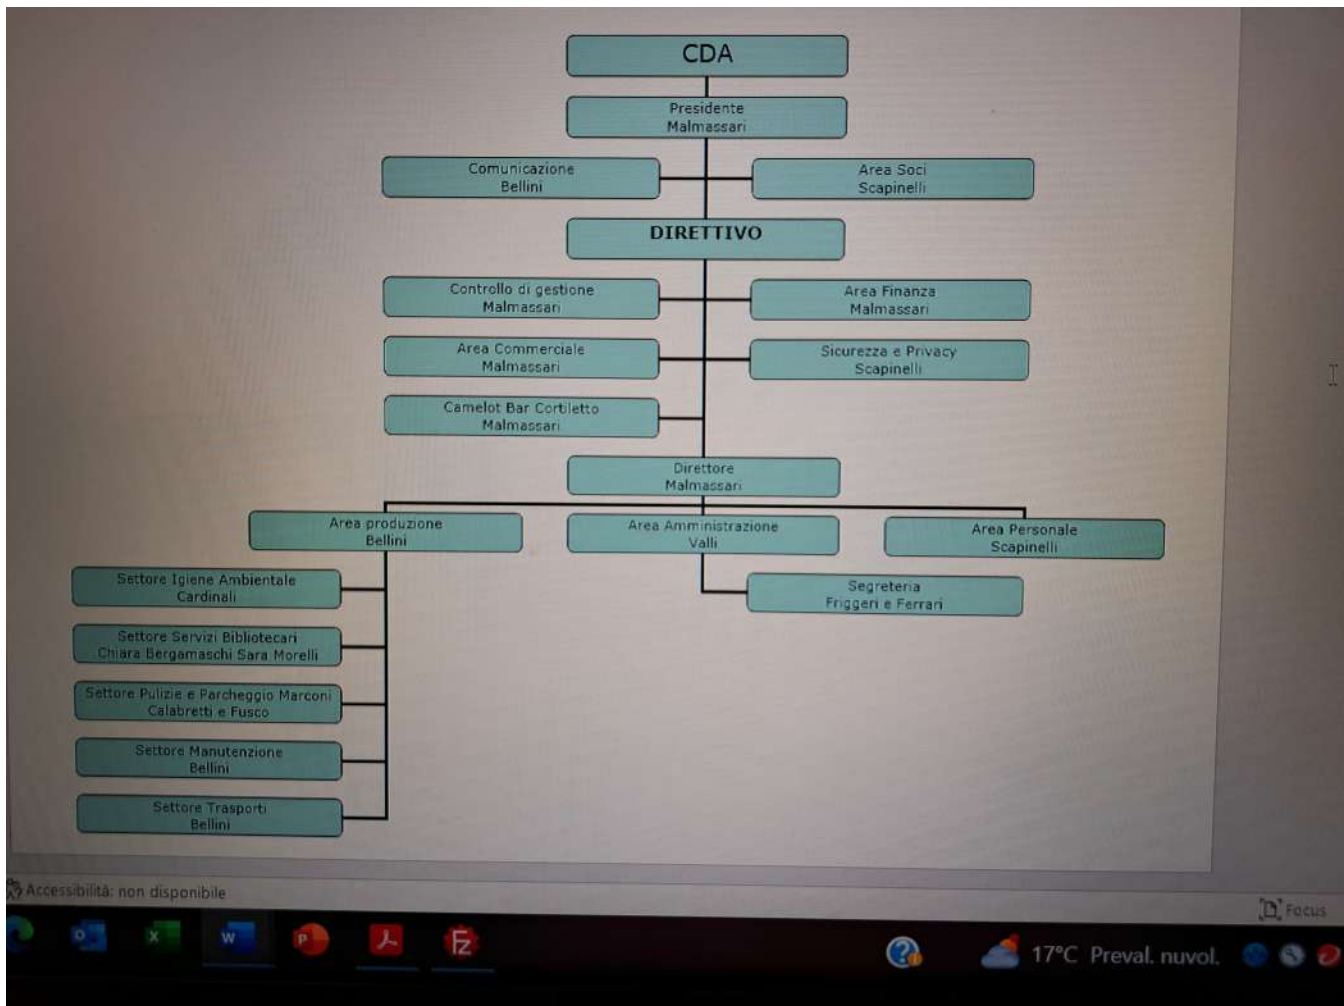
CDA

Presidente
Malmassari

Comunicazione
Bellini

Area Soci
Scapinelli

DIRETTIVO

Controllo di gestione
Malmassari

Area Finanza
Malmassari

Area Commerciale
Malmassari

Sicurezza e Privacy
Scapinelli

Camelot Bar Cortiletto
Malmassari

Direttore
Malmassari

Area produzione
Bellini

Area Amministrazione
Valli

Area Personale
Scapinelli

Segreteria
Friggeri e Ferrari

Settore Igiene Ambientale
Cardinali

Settore Servizi Bibliotecari
Chiara Bergamaschi Sara Morelli

Settore Pulizie e Parcheggio Marconi
Calabretti e Fusco

Settore Manutenzione
Bellini

Settore Trasporti
Bellini

Accessibilità: non disponibile

Focus

17°C Preval. nuvol.